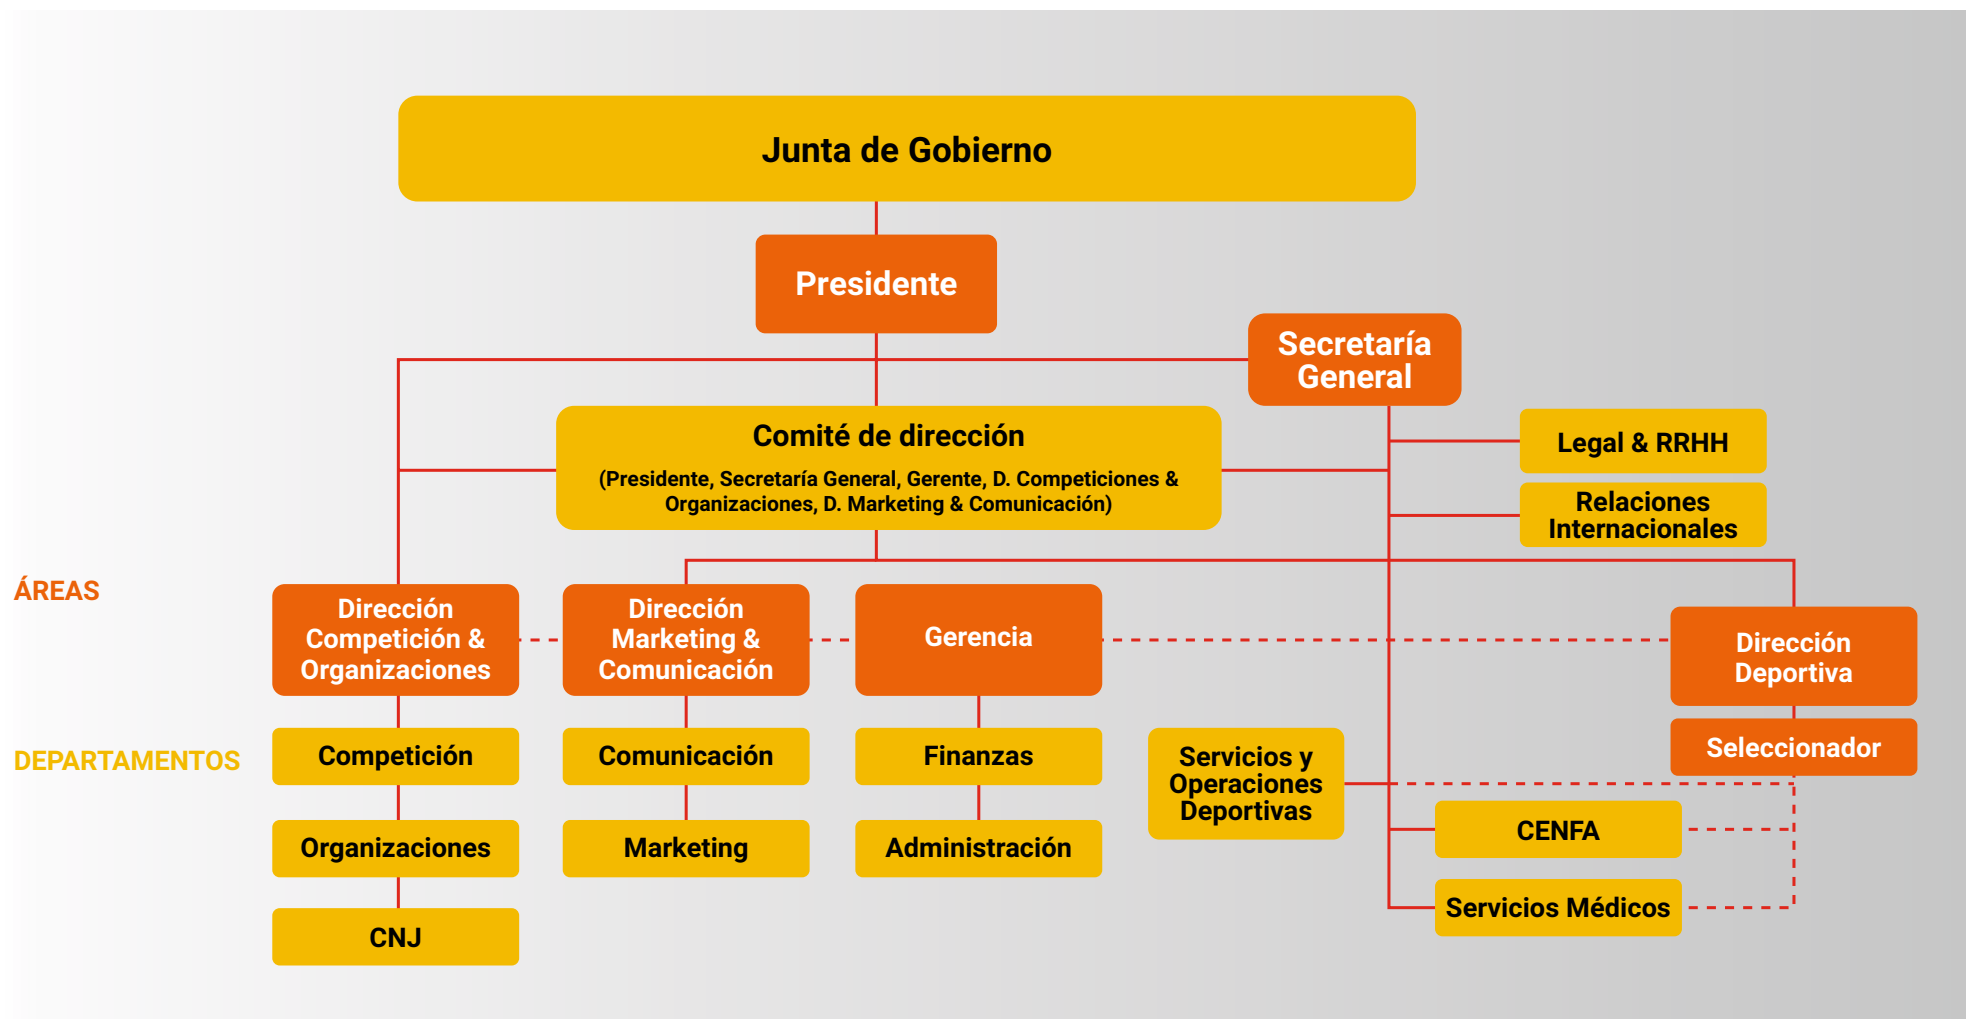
Junta de Gobierno

Presidente

Secretaría General

Comité de dirección
(Presidente, Secretaría General, Gerente, D. Competiciones & Organizaciones, D. Marketing & Comunicación)

Legal & RRHH

Relaciones Internacionales

ÁREAS

Dirección Competición & Organizaciones

Dirección Marketing & Comunicación

Gerencia

Dirección Deportiva

DEPARTAMENTOS

Competición

Comunicación

Finanzas

Servicios y Operaciones Deportivas

Seleccionador

Organizaciones

Marketing

Administración

CENFA

Servicios Médicos

CNJ